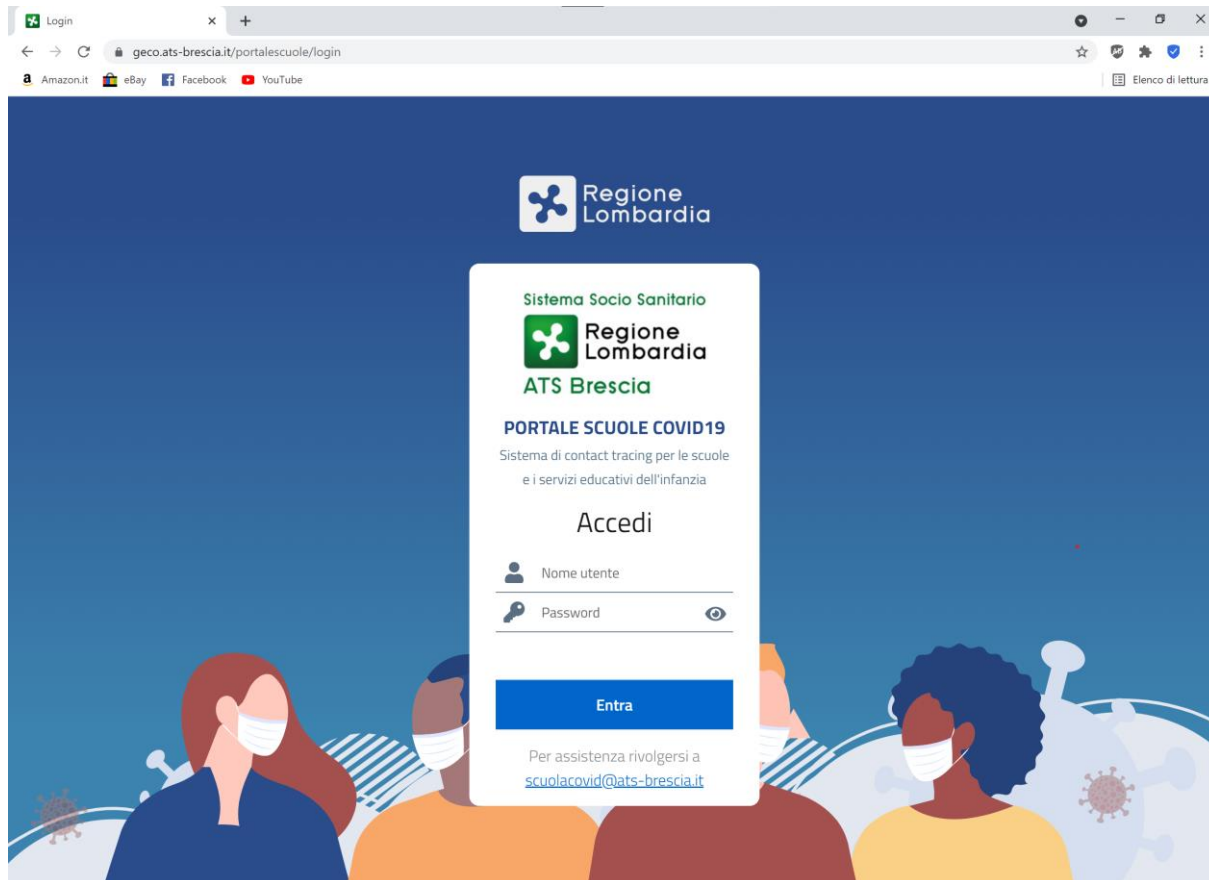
Login

geco.ats-brescia.it/portalescuole/login

Amazon.it eBay Facebook YouTube

Elenco di lettura

Regione Lombardia

Sistema Socio Sanitario

Regione Lombardia

ATS Brescia

PORTALE SCUOLE COVID19

Sistema di contact tracing per le scuole e i servizi educativi dell'infanzia

Accedi

Nome utente

Password

Entra

Per assistenza rivolgersi a scuolacovid@ats-brescia.it